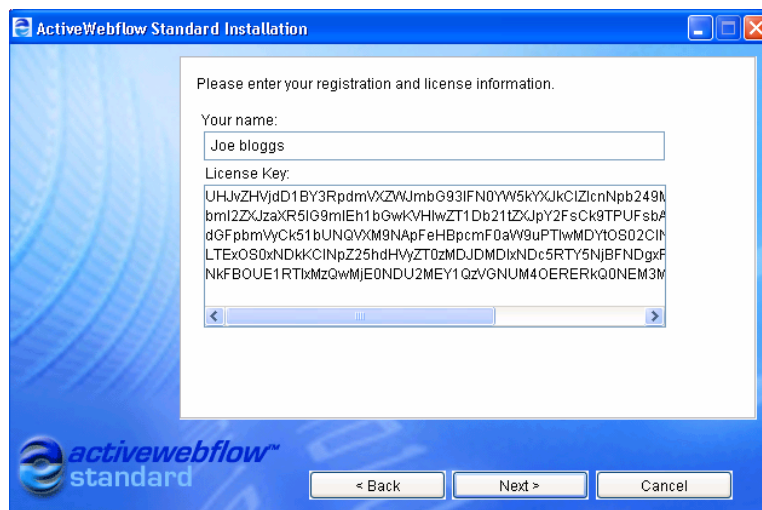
ActiveWebflow Standard Installation

Please enter your registration and license information.

Your name:

Joe bloggs

License Key:

UHJvZHVjdD1BY3RpdmVXZWJmbG93IFN0YW5kYXJkCiZlcnNpb249M
bmI2ZXJzaXR5IG9mIEh1bGwKVHIwZT1Db21tZXJpY2FsCk9TPUFsbA
dGFpbmVyCk51bUNQVXM9NApFeHBpcmF0aW9uPTIwMDYtOS02ClN
LTExOS0xNDkKClNpZ25hdHVyZT0zMDJDMDIxNDc5RTY5NjBFNDgxF
NkFBOUE1RTIxMzQwMjE0NDU2MEY1QzVGNUM4OERERkQ0NEM3M

activewebflow™ standard

< Back

Next >

Cancel